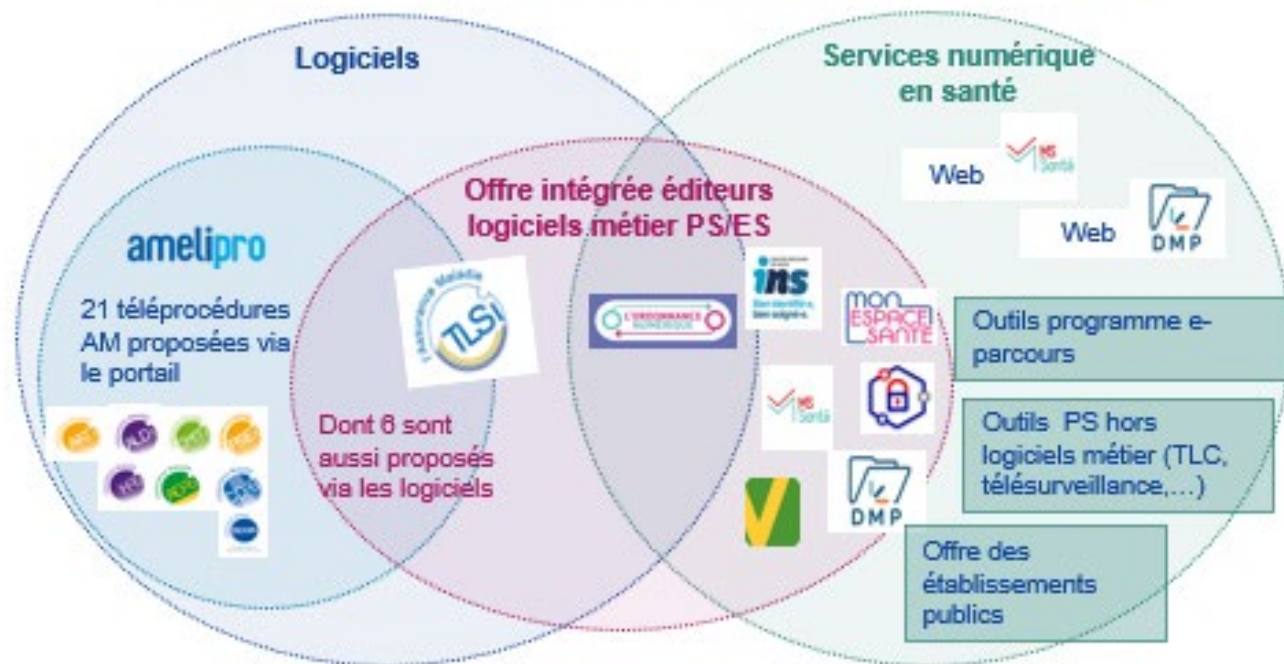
Logiciels

Services numérique en santé

Web

MS Santé

Web

DMP

Offre intégrée éditeurs logiciels métier PS/ES

amelipro

21 téléprocédures AM proposées via le portail

L'Assurance Maladie TLSi

L'ORDONNANCE NUMÉRIQUE

ins

MON ESPACE SANTÉ

Outils programme e-parcours

Dont 6 sont aussi proposés via les logiciels

MS Santé

Outils PS hors logiciels métier (TLC, télésurveillance,…)

DMP

Offre des établissements publics